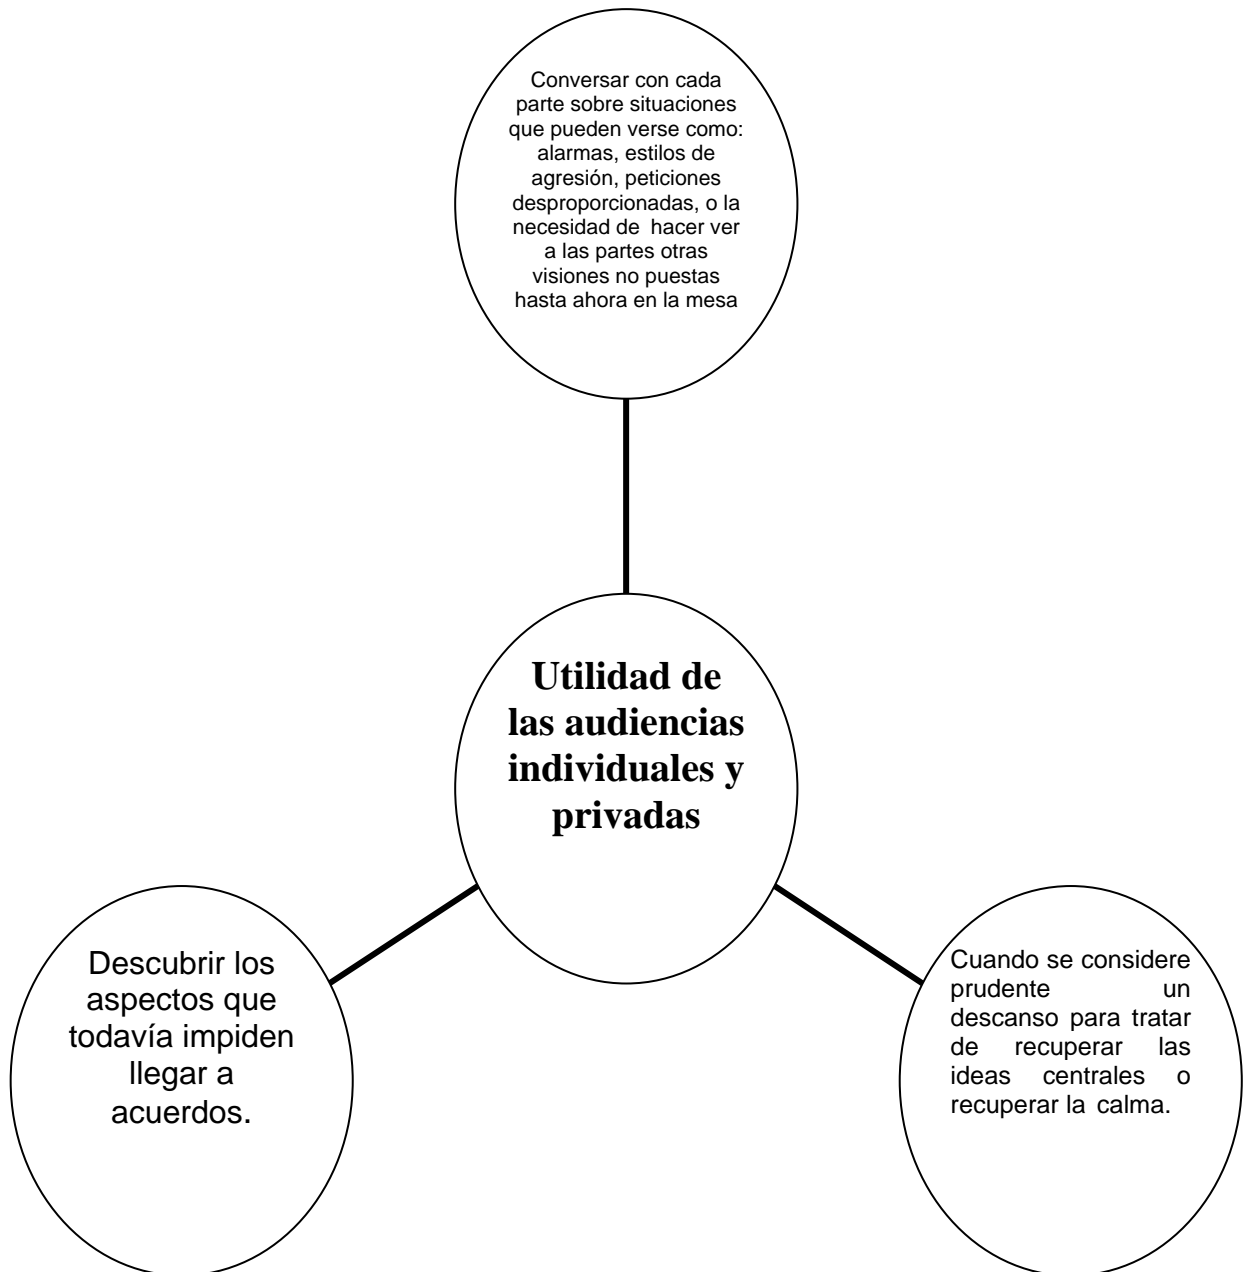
Conversar con cada parte sobre situaciones que pueden verse como: alarmas, estilos de agresión, peticiones desproporcionadas, o la necesidad de hacer ver a las partes otras visiones no puestas hasta ahora en la mesa

Utilidad de las audiencias individuales y privadas

Descubrir los aspectos que todavía impiden llegar a acuerdos.

Cuando se considere prudente un descanso para tratar de recuperar las ideas centrales o recuperar la calma.